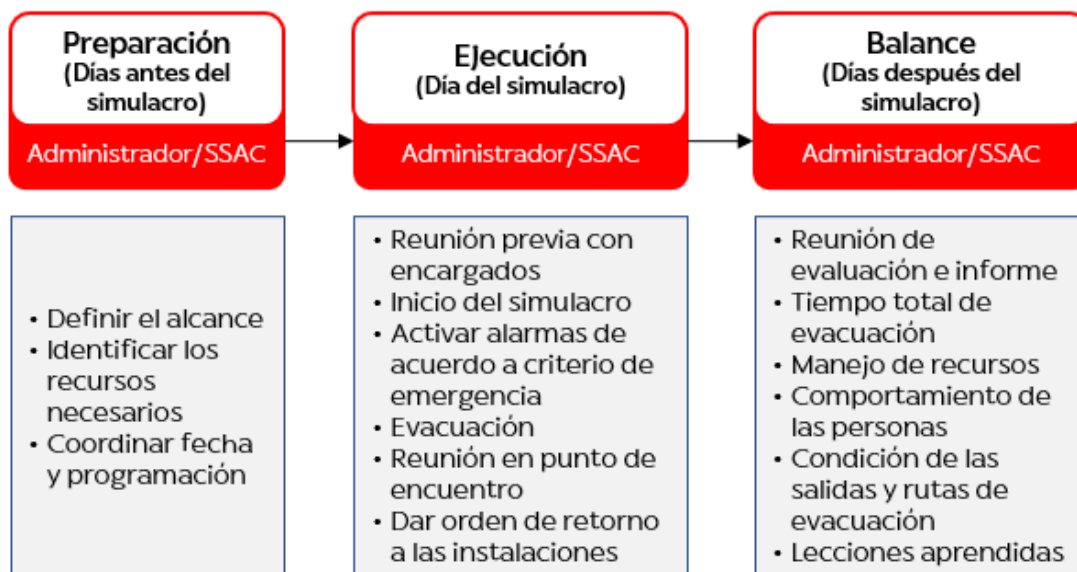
Preparación
(Días antes del simulacro)

Administrador/SSAC

• Definir el alcance
• Identificar los recursos necesarios
• Coordinar fecha y programación

Ejecución
(Día del simulacro)

Administrador/SSAC

• Reunión previa con encargados
• Inicio del simulacro
• Activar alarmas de acuerdo a criterio de emergencia
• Evacuación
• Reunión en punto de encuentro
• Dar orden de retorno a las instalaciones

Balance
(Días después del simulacro)

Administrador/SSAC

• Reunión de evaluación e informe
• Tiempo total de evacuación
• Manejo de recursos
• Comportamiento de las personas
• Condición de las salidas y rutas de evacuación
• Lecciones aprendidas